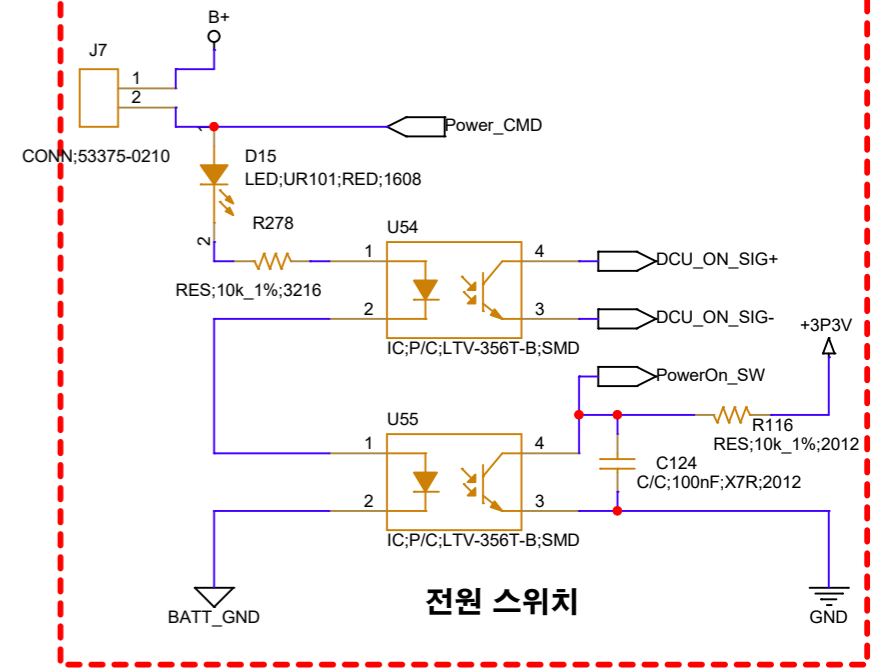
B+
J7
1
2
Power_CMD
CONN;53375-0210
D15
LED;UR101;RED;1608
R278
2
U54
1
4
DCU_ON_SIG+
RES;10k_1%;3216
2
3
DCU_ON_SIG-
+3P3V
IC;P/C;LTV-356T-B;SMD
PowerOn_SW
U55
R116
RES;10k_1%;2012
1
4
C124
C/C;100nF;X7R;2012
2
3
IC;P/C;LTV-356T-B;SMD
전원 스위치
BATT_GND
GND